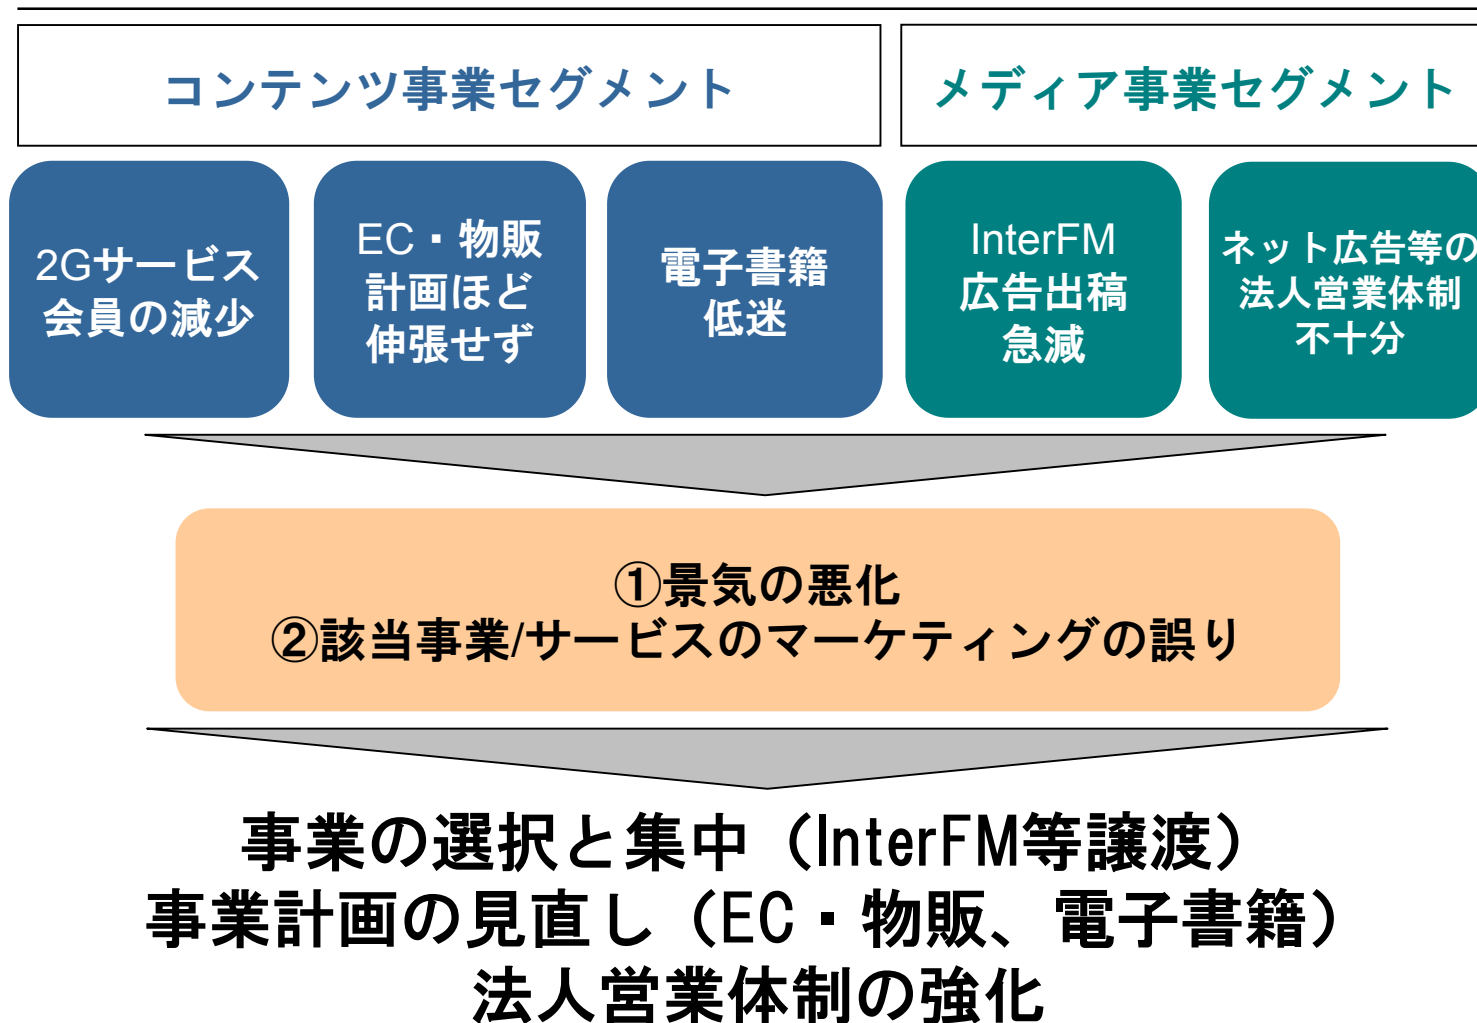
コンテンツ事業セグメント

メディア事業セグメント

2Gサービス会員の減少

EC・物販計画ほど伸張せず

電子書籍低迷

InterFM広告出稿急減

ネット広告等の法人営業体制不十分

①景気の悪化
②該当事業/サービスのマーケティングの誤り

事業の選択と集中（InterFM等譲渡）
事業計画の見直し（EC・物販、電子書籍）
法人営業体制の強化